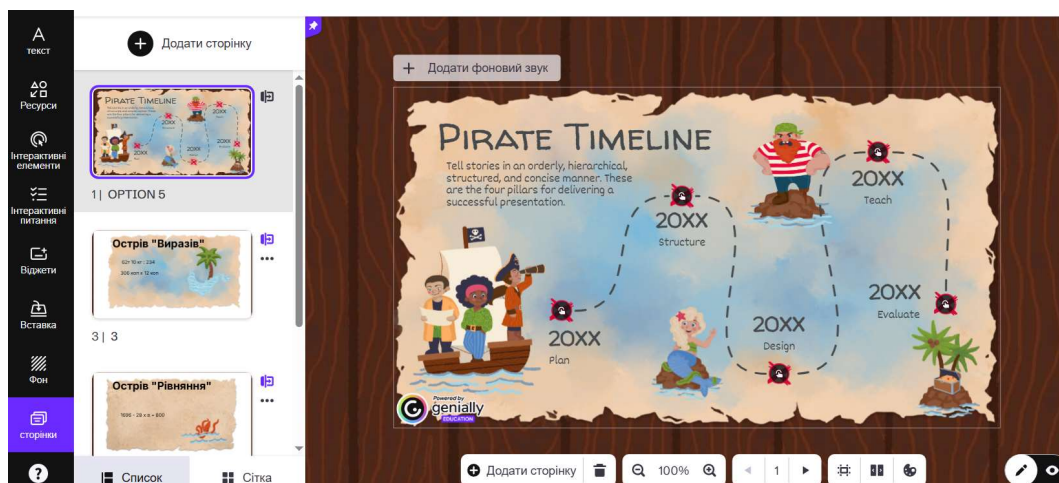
текст

Ресурси

Інтерактивні елементи

Інтерактивні питання

Віджети

Вставка

Фон

сторінки

Додати сторінку

1| OPTION 5

Острів "Виразів"

3| 3

Острів "Рівняння"

Список

Сітка

Додати фоновий звук

PIRATE TIMELINE

Tell stories in an orderly, hierarchical, structured, and concise manner. These are the four pillars for delivering a successful presentation.

20XX
Plan

20XX
Structure

20XX
Design

20XX
Teach

20XX
Evaluate

Powered by genially EDUCATION

Додати сторінку

100%

1